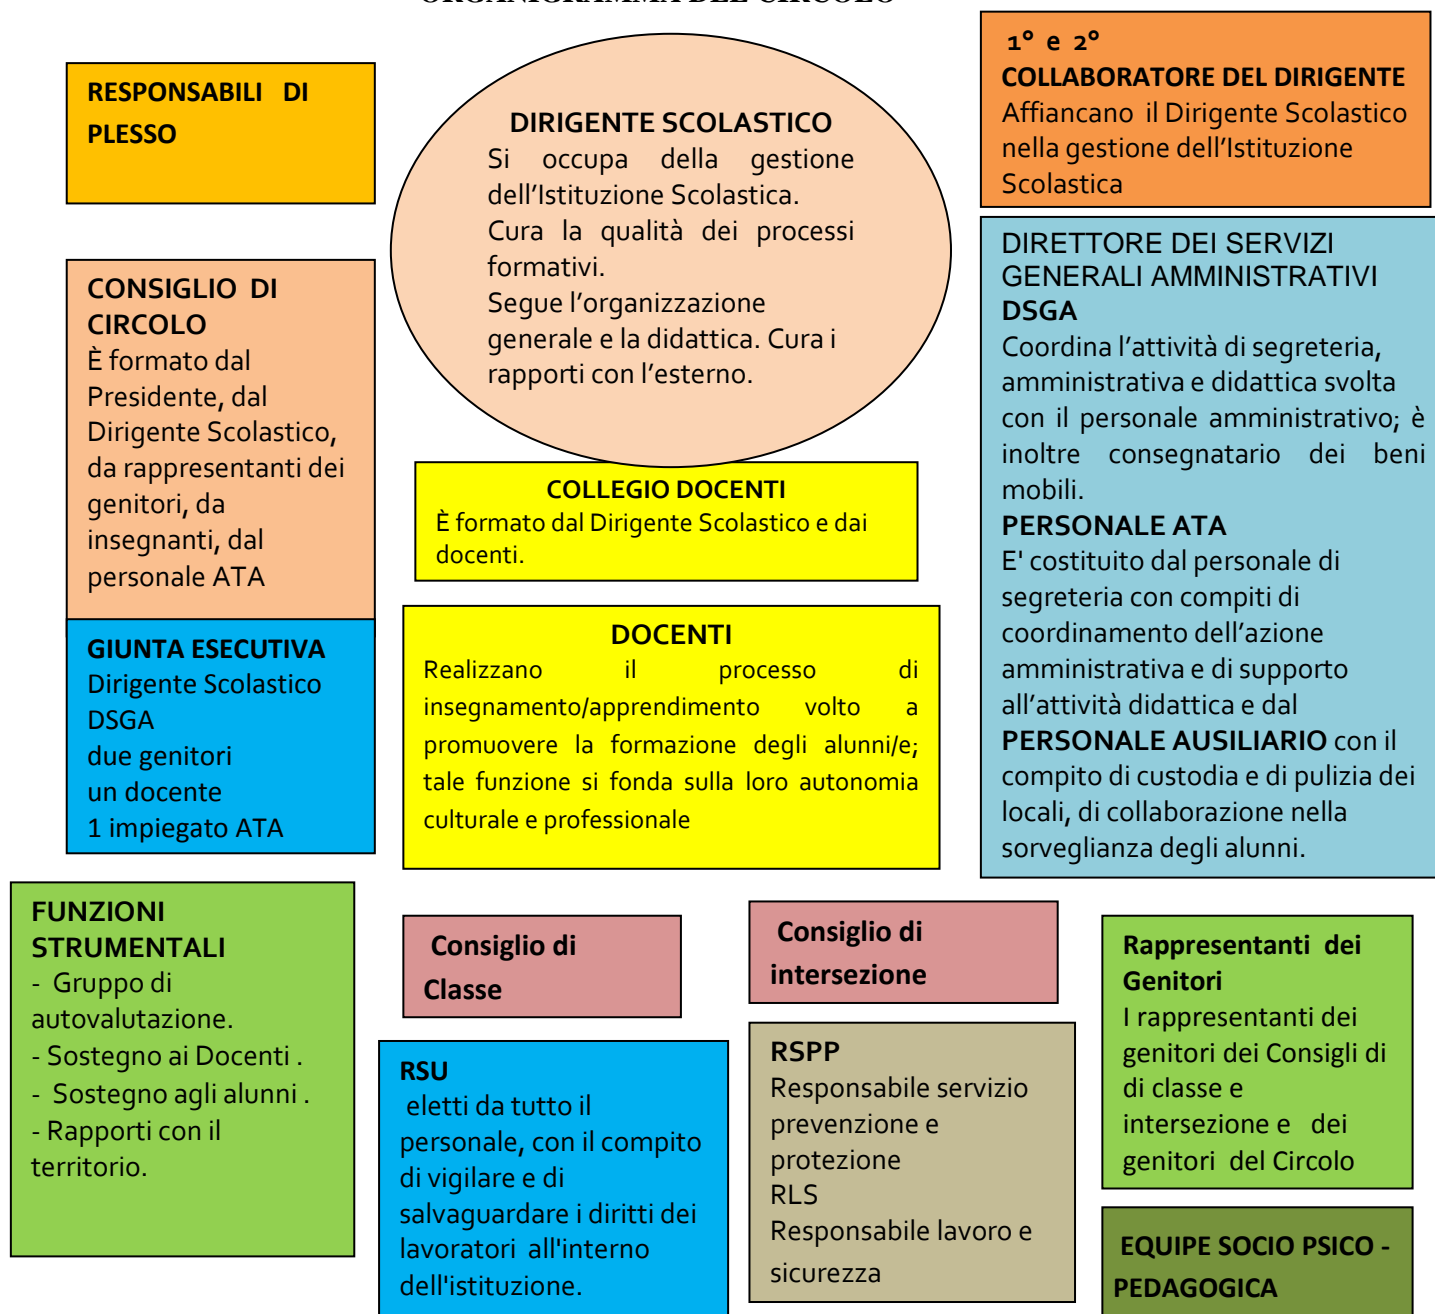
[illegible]

RESPONSABILI DI PLESSO

DIRIGENTE SCOLASTICO
Si occupa della gestione dell'Istituzione Scolastica.
Cura la qualità dei processi formativi.
Segue l'organizzazione generale e la didattica. Cura i rapporti con l'esterno.

1° e 2°
COLLABORATORE DEL DIRIGENTE
Affiancano il Dirigente Scolastico nella gestione dell'Istituzione Scolastica

CONSIGLIO DI CIRCOLO
È formato dal Presidente, dal Dirigente Scolastico, da rappresentanti dei genitori, da insegnanti, dal personale ATA

DIRETTORE DEI SERVIZI GENERALI AMMINISTRATIVI
DSGA
Coordina l'attività di segreteria, amministrativa e didattica svolta con il personale amministrativo; è inoltre consegnatario dei beni mobili.
PERSONALE ATA
E' costituito dal personale di segreteria con compiti di coordinamento dell'azione amministrativa e di supporto all'attività didattica e dal PERSONALE AUSILIARIO con il compito di custodia e di pulizia dei locali, di collaborazione nella sorveglianza degli alunni.

COLLEGIO DOCENTI
È formato dal Dirigente Scolastico e dai docenti.

GIUNTA ESECUTIVA
Dirigente Scolastico
DSGA
due genitori
un docente
1 impiegato ATA

DOCENTI
Realizzano il processo di insegnamento/apprendimento volto a promuovere la formazione degli alunni/e; tale funzione si fonda sulla loro autonomia culturale e professionale

FUNZIONI STRUMENTALI
- Gruppo di autovalutazione.
- Sostegno ai Docenti .
- Sostegno agli alunni .
- Rapporti con il territorio.

Consiglio di Classe

Consiglio di intersezione

Rappresentanti dei Genitori
I rappresentanti dei genitori dei Consigli di di classe e intersezione e dei genitori del Circolo

RSU
eletti da tutto il personale, con il compito di vigilare e di salvaguardare i diritti dei lavoratori all'interno dell'istituzione.

RSPP
Responsabile servizio prevenzione e protezione
RLS
Responsabile lavoro e sicurezza

EQUIPE SOCIO PSICO - PEDAGOGICA